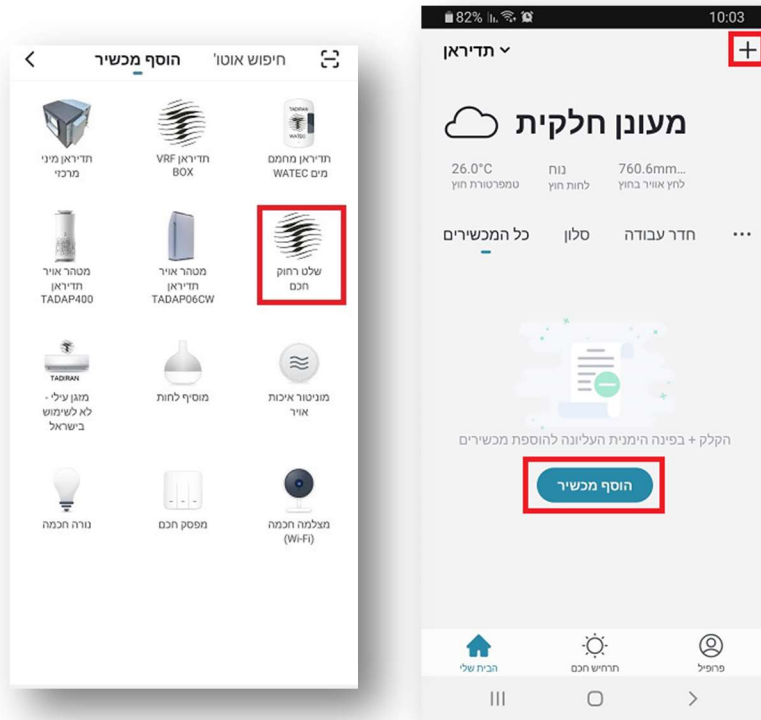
הוסף מכשיר
חיפוש אוטו'

תדיראן מיני מרכזי
תדיראן VRF BOX
תדיראן מחמם מים WATEC

מטהר אויר תדיראן TADAP400
מטהר אויר תדיראן TADAP06CW
שלט רחוק חכם

TADIRAN
מזגן עילי - לא לשימוש בישראל
מוסיף לחות
מוניטור איכות אויר

נורה חכמה
מפסק חכם
מצלמה חכמה (Wi-Fi)

82% 10:03
תדיראן
+
מעונן חלקית
26.0°C
טמפרטורת חוץ
נוח
לחות חוץ
760.6mm...
לחץ אוויר בחוץ
כל המכשירים
סלון
חדר עבודה
...
הקלק + בפינה הימנית העליונה להוספת מכשירים
הוסף מכשיר
הבית שלי
תרחיש חכם
פרופיל